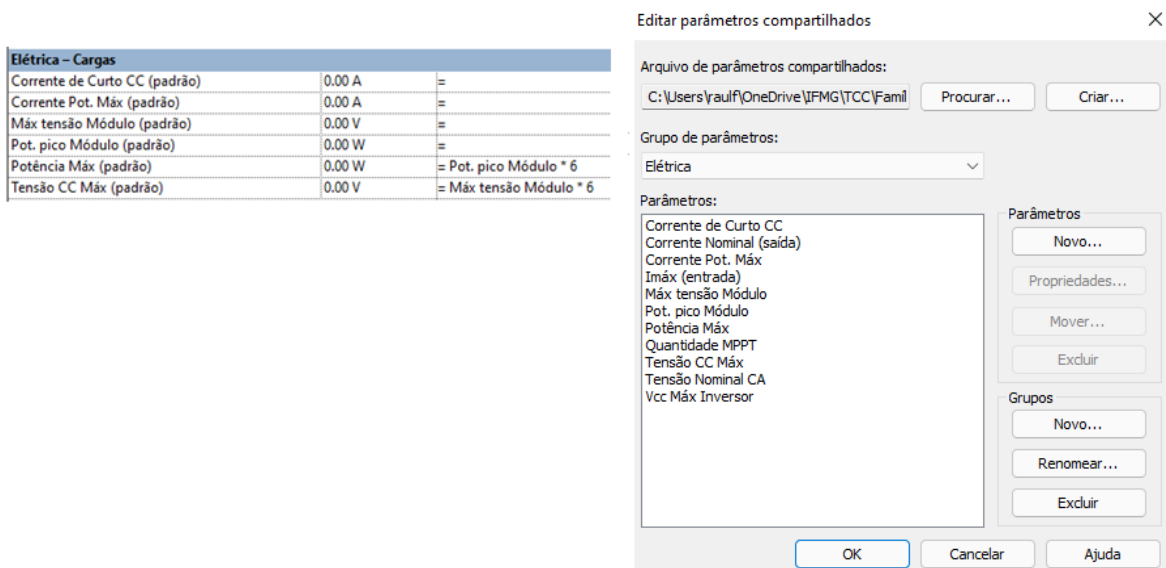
| Elétrica – Cargas | | |
|---|---|---|
| Corrente de Curto CC (padrão) | 0.00 A | = |
| Corrente Pot. Máx (padrão) | 0.00 A | = |
| Máx tensão Módulo (padrão) | 0.00 V | = |
| Pot. pico Módulo (padrão) | 0.00 W | = |
| Potência Máx (padrão) | 0.00 W | = Pot. pico Módulo * 6 |
| Tensão CC Máx (padrão) | 0.00 V | = Máx tensão Módulo * 6 |

Editar parâmetros compartilhados

Arquivo de parâmetros compartilhados:
C:\Users\raulf\OneDrive\IFMG\TCC\Famí
Procurar...
Criar...

Grupo de parâmetros:
Elétrica

Parâmetros:
Corrente de Curto CC
Corrente Nominal (saída)
Corrente Pot. Máx
Imáx (entrada)
Máx tensão Módulo
Pot. pico Módulo
Potência Máx
Quantidade MPPT
Tensão CC Máx
Tensão Nominal CA
Vcc Máx Inversor

Parâmetros
Novo...
Propriedades...
Mover...
Excluir

Grupos
Novo...
Renomear...
Excluir

OK
Cancelar
Ajuda